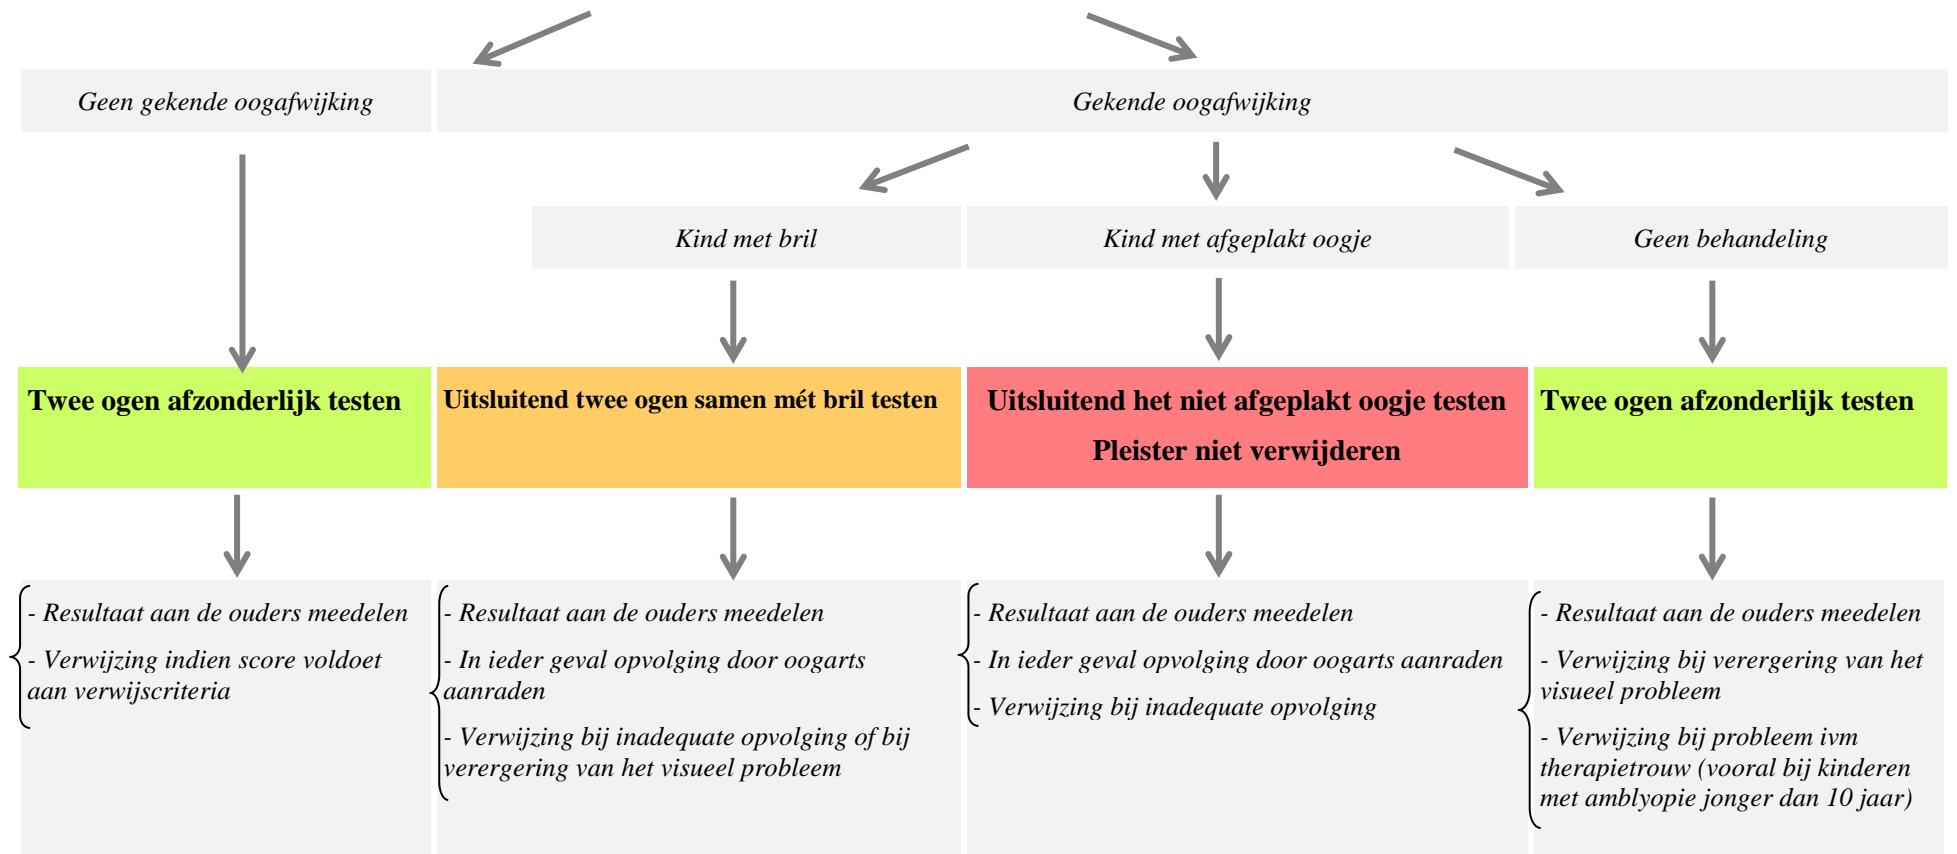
Geen gekende oogafwijking

Gekende oogafwijking

Kind met bril

Kind met afgeplakt oogje

Geen behandeling

Twee ogen afzonderlijk testen

Uitsluitend twee ogen samen mét bril testen

Uitsluitend het niet afgeplakt oogje testen

Pleister niet verwijderen

Twee ogen afzonderlijk testen

- Resultaat aan de ouders meedelen

- Verwijzing indien score voldoet aan verwijscriteria

- Resultaat aan de ouders meedelen

- In ieder geval opvolging door oogarts aanraden

- Verwijzing bij inadequate opvolging of bij verergering van het visueel probleem

- Resultaat aan de ouders meedelen

- In ieder geval opvolging door oogarts aanraden

- Verwijzing bij inadequate opvolging

- Resultaat aan de ouders meedelen

- Verwijzing bij verergering van het visueel probleem

- Verwijzing bij probleem ivm therapietrouw (vooral bij kinderen met amblyopie jonger dan 10 jaar)